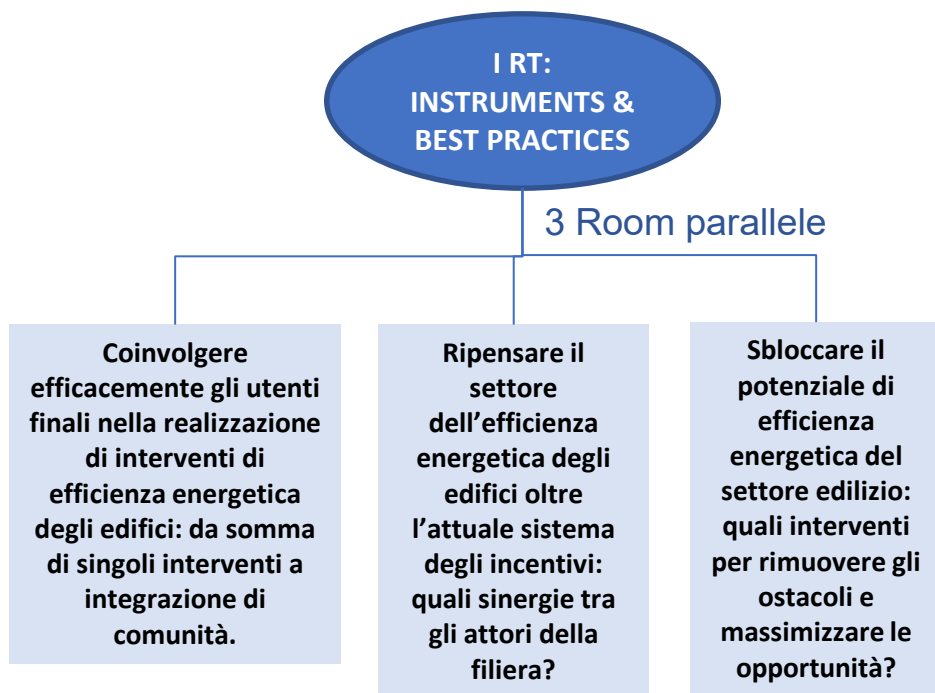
I RT:
INSTRUMENTS &
BEST PRACTICES

3 Room parallele

Coinvolgere efficacemente gli utenti finali nella realizzazione di interventi di efficienza energetica degli edifici: da somma di singoli interventi a integrazione di comunità.

Ripensare il settore dell'efficienza energetica degli edifici oltre l'attuale sistema degli incentivi: quali sinergie tra gli attori della filiera?

Sbloccare il potenziale di efficienza energetica del settore edilizio: quali interventi per rimuovere gli ostacoli e massimizzare le opportunità?